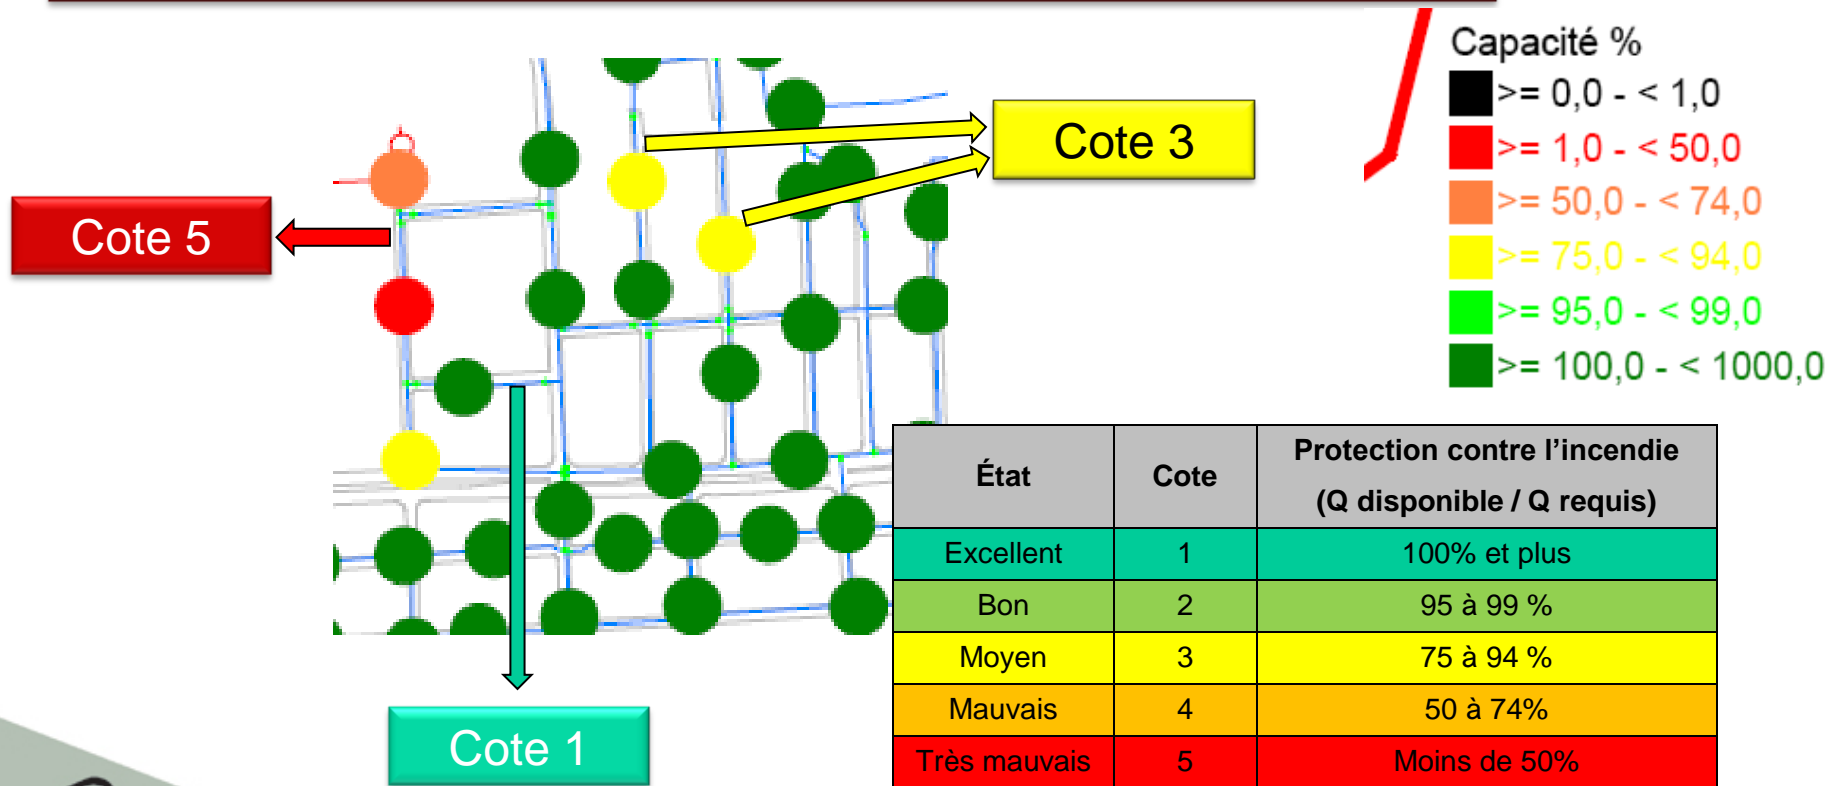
Cote 3

Cote 5

Cote 1

Capacité %
>= 0,0 - < 1,0
>= 1,0 - < 50,0
>= 50,0 - < 74,0
>= 75,0 - < 94,0
>= 95,0 - < 99,0
>= 100,0 - < 1000,0

| État | Cote | Protection contre l'incendie (Q disponible / Q requis) |
|---|---|---|
| Excellent | 1 | 100% et plus |
| Bon | 2 | 95 à 99 % |
| Moyen | 3 | 75 à 94 % |
| Mauvais | 4 | 50 à 74% |
| Très mauvais | 5 | Moins de 50% |